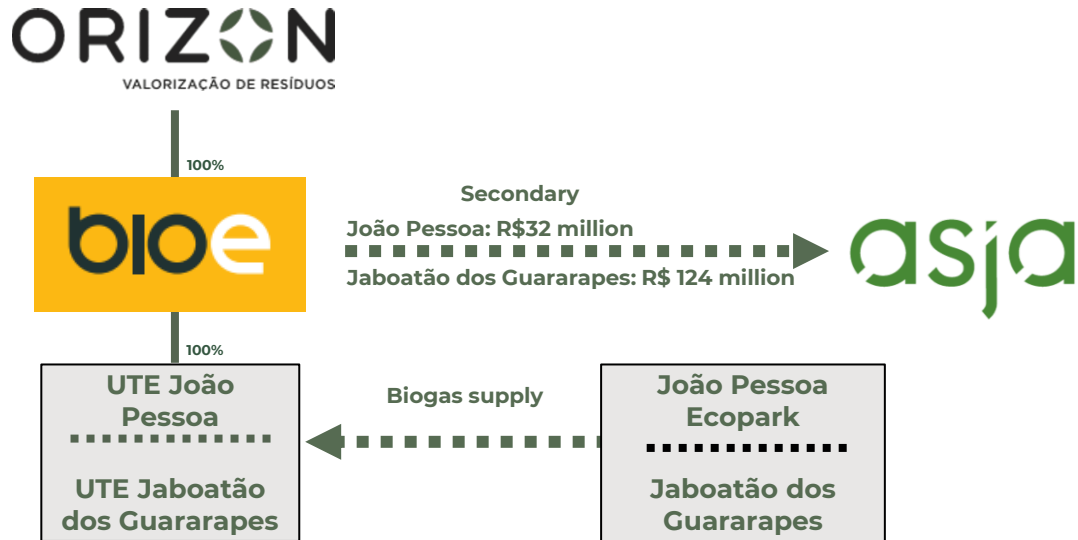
ORIZON
VALORIZAÇÃO DE RESÍDUOS

100%

bioe

Secondary
João Pessoa: R$32 million
Jaboatão dos Guararapes: R$ 124 million

asja

100%

UTE João Pessoa

UTE Jaboatão dos Guararapes

Biogas supply

João Pessoa Ecopark

Jaboatão dos Guararapes